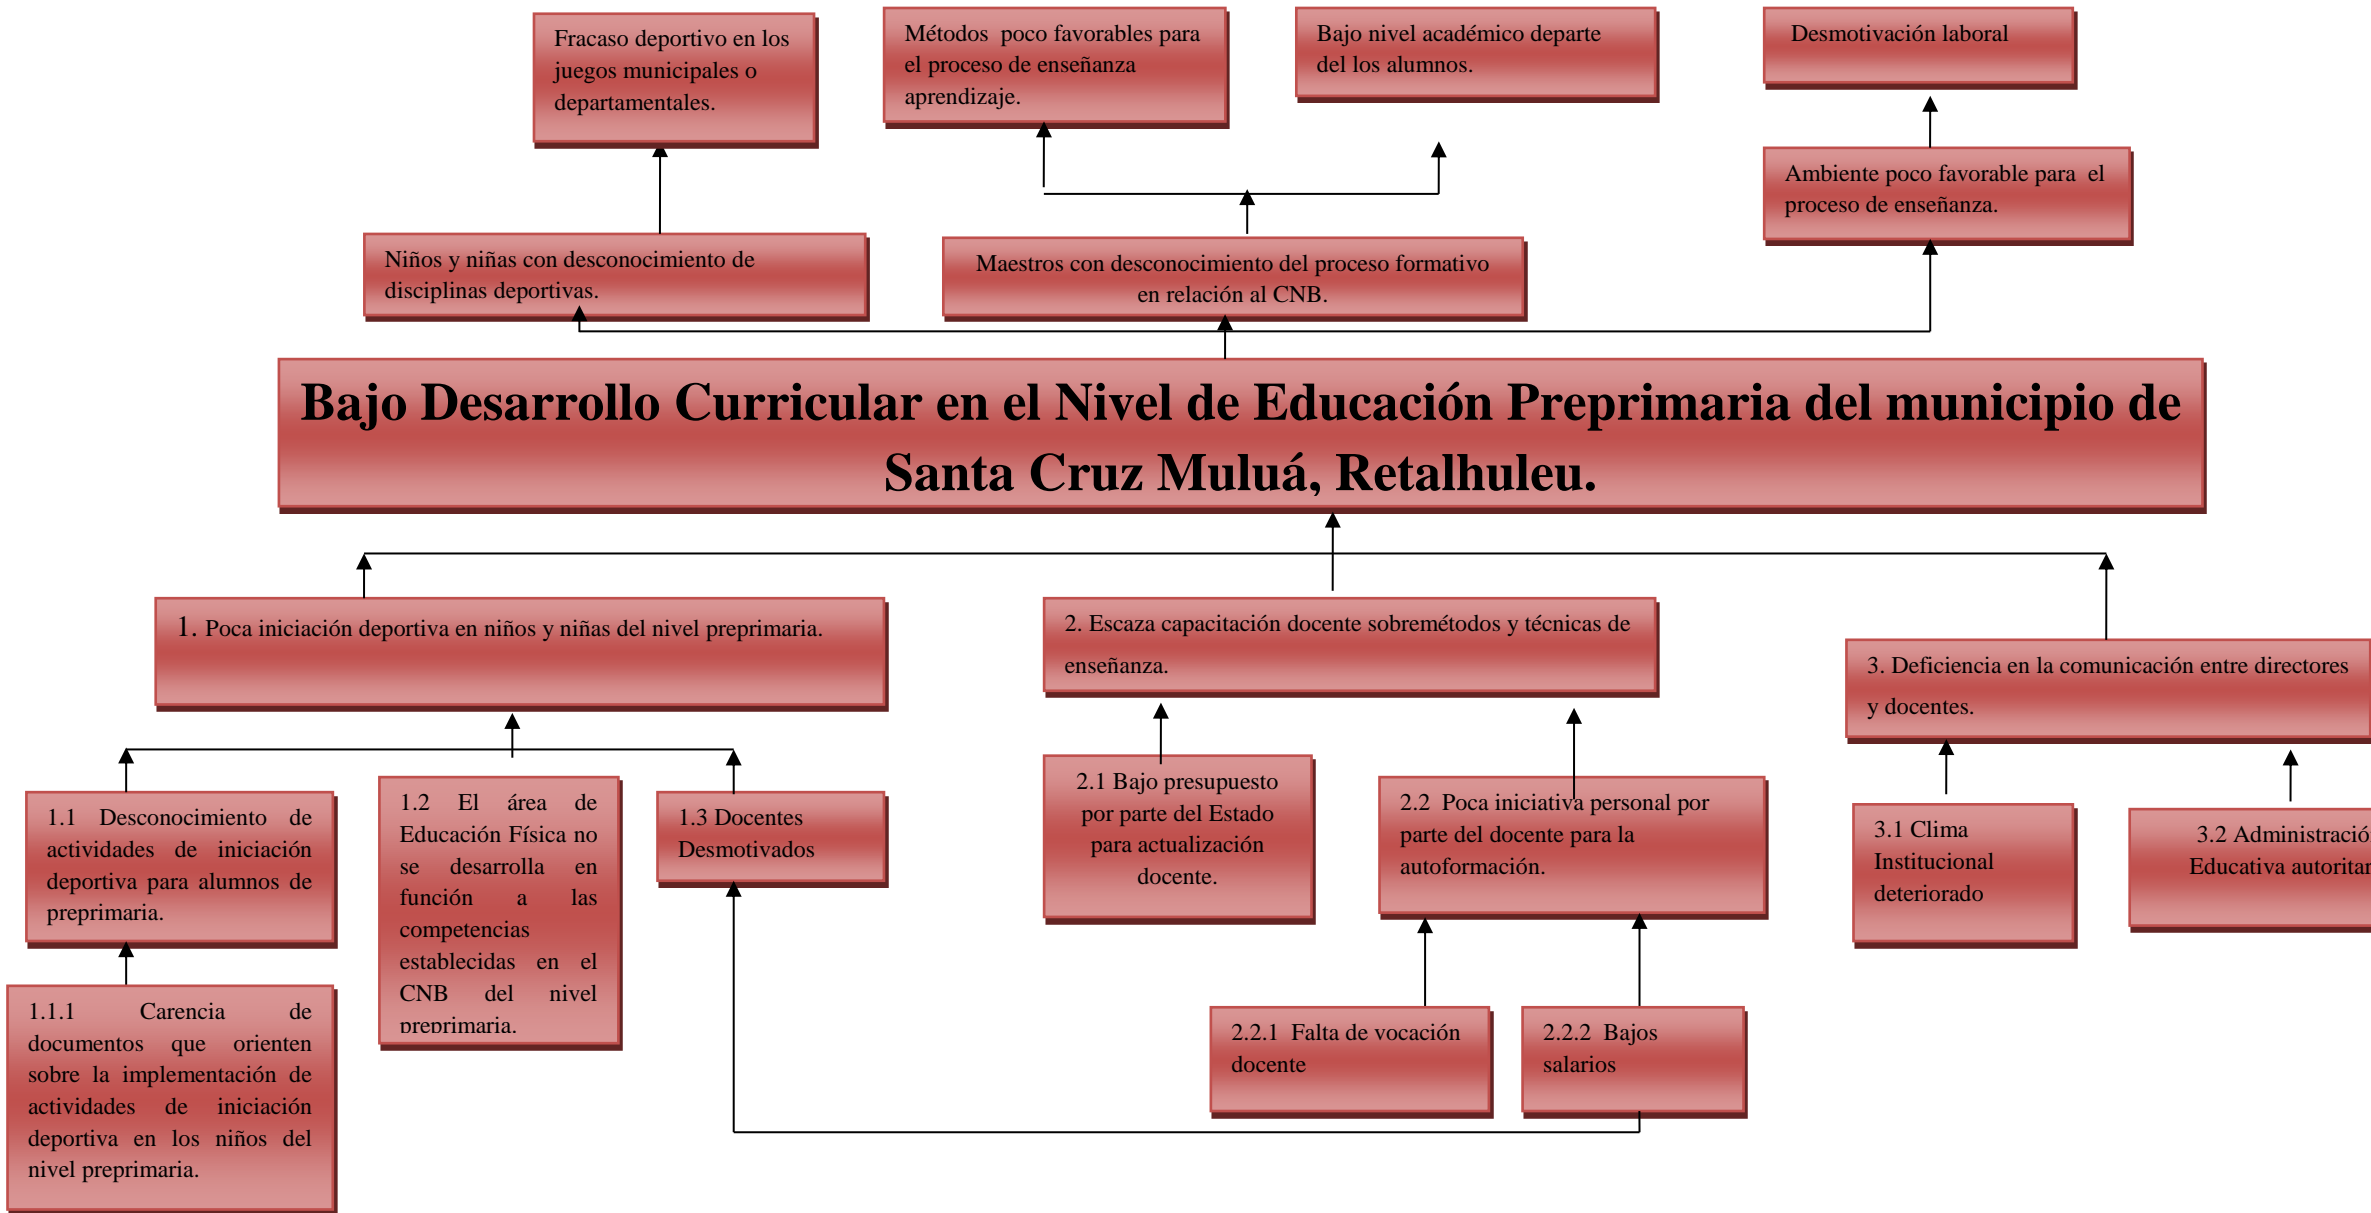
Fracaso deportivo en los juegos municipales o departamentales.

Métodos poco favorables para el proceso de enseñanza aprendizaje.

Bajo nivel académico departe del los alumnos.

Desmotivación laboral

Ambiente poco favorable para el proceso de enseñanza.

Niños y niñas con desconocimiento de disciplinas deportivas.

Maestros con desconocimiento del proceso formativo en relación al CNB.

Bajo Desarrollo Curricular en el Nivel de Educación Preprimaria del municipio de Santa Cruz Muluá, Retalhuleu.

1. Poca iniciación deportiva en niños y niñas del nivel preprimaria.

2. Escaza capacitación docente sobremétodos y técnicas de enseñanza.

3. Deficiencia en la comunicación entre directores y docentes.

1.1 Desconocimiento de actividades de iniciación deportiva para alumnos de preprimaria.

1.2 El área de Educación Física no se desarrolla en función a las competencias establecidas en el CNB del nivel preprimaria.

1.3 Docentes Desmotivados

2.1 Bajo presupuesto por parte del Estado para actualización docente.

2.2 Poca iniciativa personal por parte del docente para la autoformación.

3.1 Clima Institucional deteriorado

3.2 Administració Educativa autoritar

1.1.1 Carencia de documentos que orienten sobre la implementación de actividades de iniciación deportiva en los niños del nivel preprimaria.

2.2.1 Falta de vocación docente

2.2.2 Bajos salarios